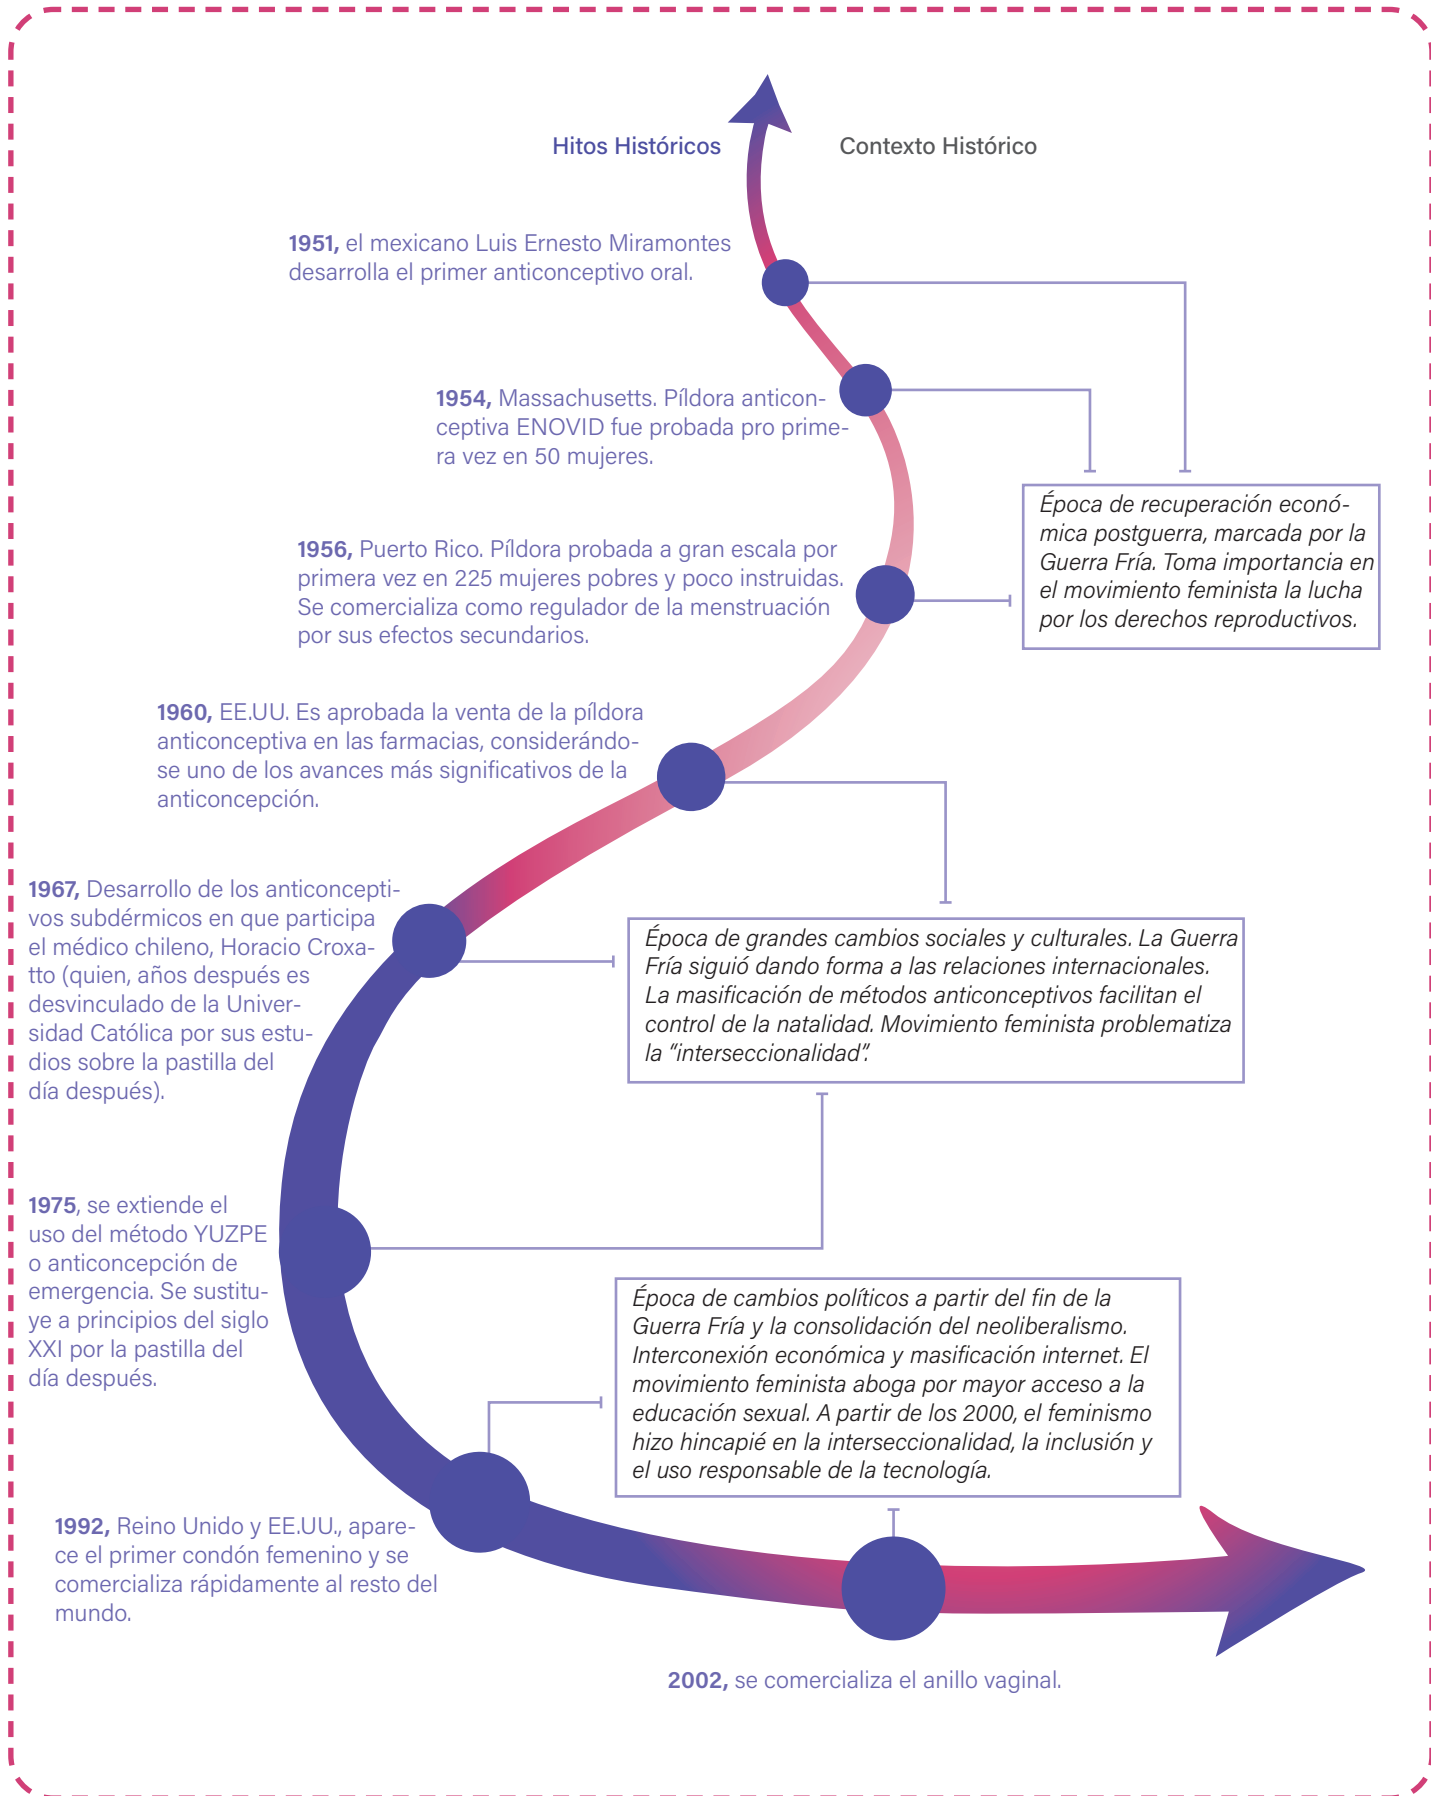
Hitos Históricos

Contexto Histórico

**1951,** el mexicano Luis Ernesto Miramontes desarrolla el primer anticonceptivo oral.

**1954,** Massachusetts. Píldora anticonceptiva ENOVID fue probada pro primera vez en 50 mujeres.

Época de recuperación económica postguerra, marcada por la Guerra Fría. Toma importancia en el movimiento feminista la lucha por los derechos reproductivos.

**1956,** Puerto Rico. Píldora probada a gran escala por primera vez en 225 mujeres pobres y poco instruidas. Se comercializa como regulador de la menstruación por sus efectos secundarios.

**1960,** EE.UU. Es aprobada la venta de la píldora anticonceptiva en las farmacias, considerándose uno de los avances más significativos de la anticoncepción.

**1967,** Desarrollo de los anticonceptivos subdérmicos en que participa el médico chileno, Horacio Croxatto (quien, años después es desvinculado de la Universidad Católica por sus estudios sobre la pastilla del día después).

Época de grandes cambios sociales y culturales. La Guerra Fría siguió dando forma a las relaciones internacionales. La masificación de métodos anticonceptivos facilitan el control de la natalidad. Movimiento feminista problematiza la "interseccionalidad".

**1975**, se extiende el uso del método YUZPE o anticoncepción de emergencia. Se sustituye a principios del siglo XXI por la pastilla del día después.

Época de cambios políticos a partir del fin de la Guerra Fría y la consolidación del neoliberalismo. Interconexión económica y masificación internet. El movimiento feminista aboga por mayor acceso a la educación sexual. A partir de los 2000, el feminismo hizo hincapié en la interseccionalidad, la inclusión y el uso responsable de la tecnología.

**1992,** Reino Unido y EE.UU., aparece el primer condón femenino y se comercializa rápidamente al resto del mundo.

**2002,** se comercializa el anillo vaginal.